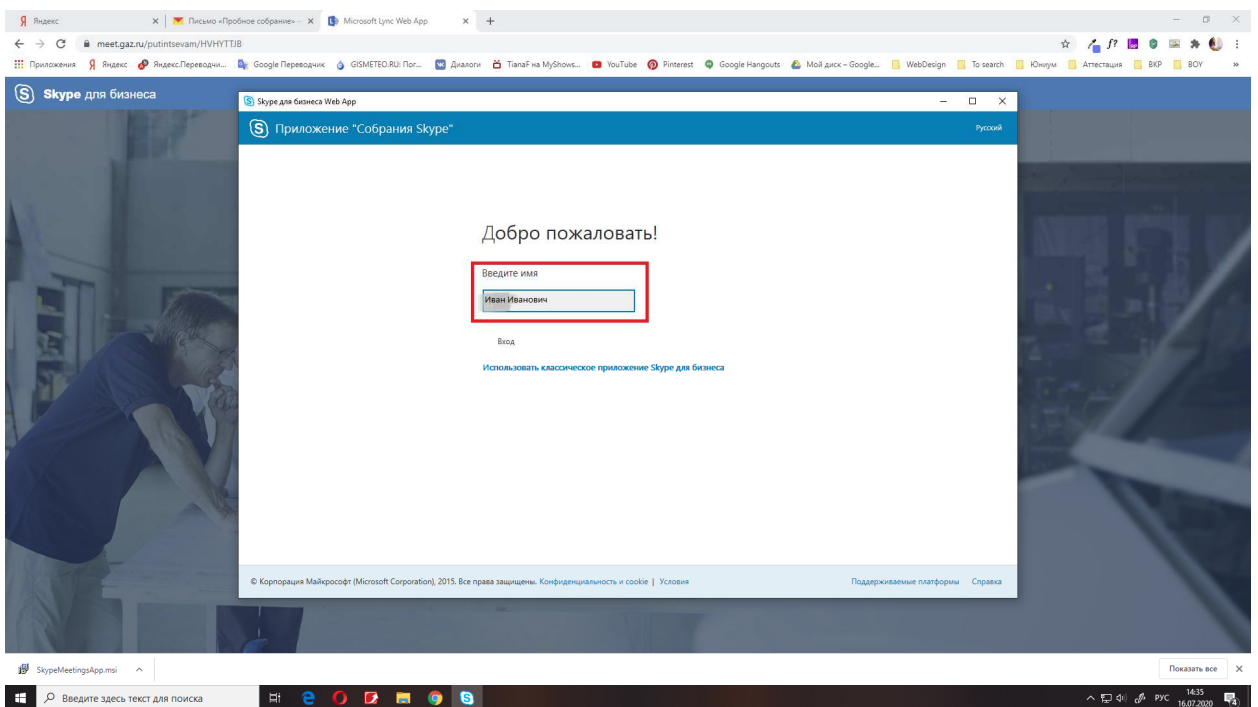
Яндекс
Письмо «Пробное собрание» -
Microsoft Lync Web App
meet.gaz.ru/putintsevam/HVHYTTJB
Приложения Яндекс Яндекс.Переводчи... Google Переводчик GISMETEO.RU: Пог... Диалоги TianaF на MyShows... YouTube Pinterest Google Hangouts Мой диск – Google... WebDesign To search Юниум Аттестация ВКР BOY

Skype для бизнеса

Skype для бизнеса Web App
Приложение "Собрания Skype"
Русский

Добро пожаловать!

Введите имя

Иван Иванович

Вход

Использовать классическое приложение Skype для бизнеса

© Корпорация Майкрософт (Microsoft Corporation), 2015. Все права защищены. Конфиденциальность и cookie | Условия
Поддерживаемые платформы Справка

SkypeMeetingsApp.msi
Показать все

Введите здесь текст для поиска
РУС 14:35 16.07.2020